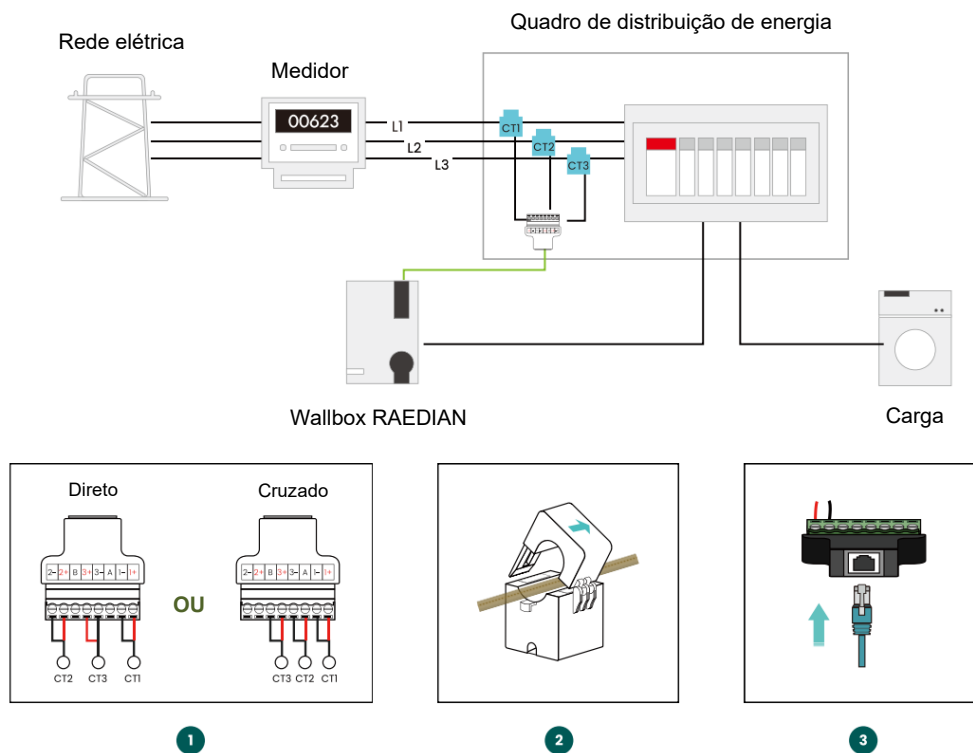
Quadro de distribuição de energia

Rede elétrica

Medidor

00623

L1

L2

L3

CT1

CT2

CT3

Wallbox RAEDIAN

Carga

Direto

2- 2+ B 3+ 3- A 1- 1+

CT2 CT3 CT1

OU

Cruzado

2- 2+ B 3+ 3- A 1- 1+

CT3 CT2 CT1

1

2

3